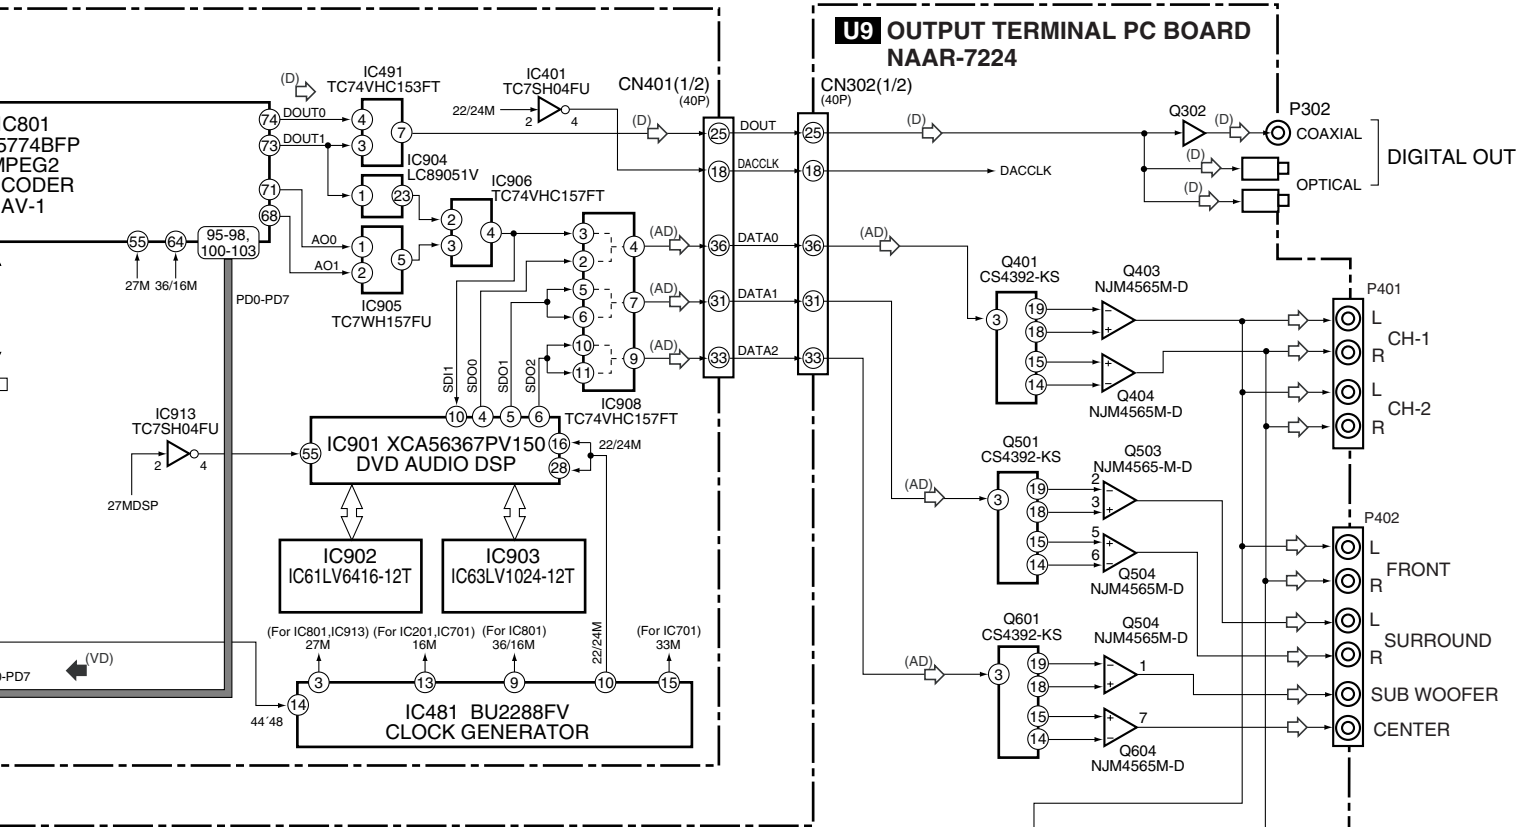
U9 OUTPUT TERMINAL PC BOARD NAAR-7224

C801
5774BFP
MPEG2
CODER
AV-1

(D)
IC491
TC74VHC153FT
IC401
TC7SH04FU
22/24M
2
4
CN401(1/2)
(40P)
CN302(1/2)
(40P)
74
DOUT0
4
73
DOUT1
3
7
(D)
25
DOUT
25
(D)
Q302
(D)
P302
COAXIAL
DIGITAL OUT
IC904
LC89051V
18
DACCLK
18
DACCLK
(D)
(D)
OPTICAL
71
1
23
IC906
TC74VHC157FT
68
2
4
AO0
1
3
3
4
(AD)
36
DATA0
36
(AD)
55
64
95-98,
100-103
AO1
2
5
2
27M
36/16M
IC905
TC7WH157FU
5
7
(AD)
31
DATA1
31
Q401
CS4392-KS
Q403
NJM4565M-D
P401
PD0-PD7
6
3
19
18
L
CH-1
R
SDI1
SDO0
SDO1
SDO2
10
9
(AD)
33
DATA2
33
11
15
14
Q404
NJM4565M-D
L
CH-2
R
10
4
5
6
IC908
TC74VHC157FT
IC913
TC7SH04FU
2
4
27MDSP
IC901 XCA56367PV150
DVD AUDIO DSP
55
16
28
22/24M
Q501
CS4392-KS
Q503
NJM4565-M-D
(AD)
3
19
18
2
3
P402
15
14
5
6
L
FRONT
R
Q504
NJM4565M-D
IC902
IC61LV6416-12T
IC903
IC63LV1024-12T
22/24M
Q601
CS4392-KS
Q504
NJM4565M-D
L
SURROUND
R
(For IC801,IC913)
27M
(For IC201,IC701)
16M
(For IC801)
36/16M
(For IC701)
33M
(AD)
3
19
18
1
0-PD7
(VD)
3
13
9
10
15
SUB WOOFER
14
15
14
7
CENTER
44´48
IC481 BU2288FV
CLOCK GENERATOR
Q604
NJM4565M-D